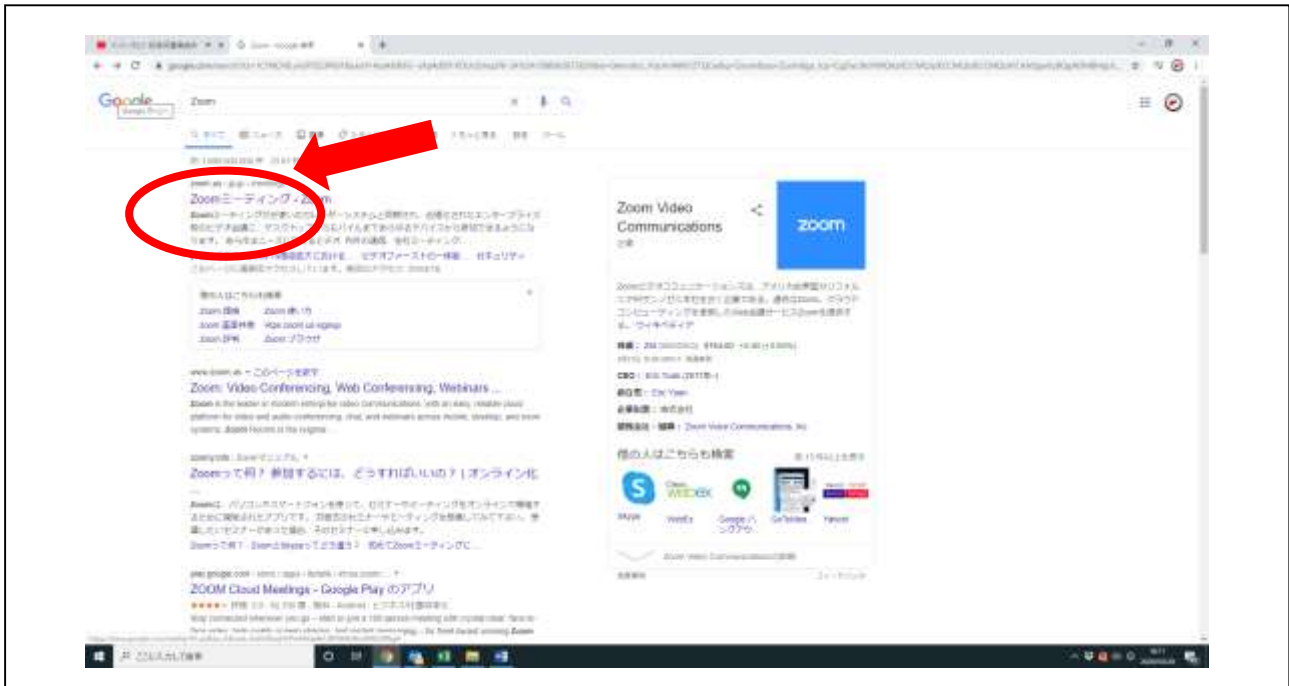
Google

Zoom

Zoomミーティング - Zoom

Zoom: Video Conferencing, Web Conferencing, Webinars ...

Zoomって何？ 参加するには、どうすればいいの？ | オンライン化 ...

ZOOM Cloud Meetings - Google Play のアプリ

Zoom Video Communications

zoom

他の人はこちらも検索

Skype

WebEx

GoToMeeting

Yahoo!

ここに入力して検索